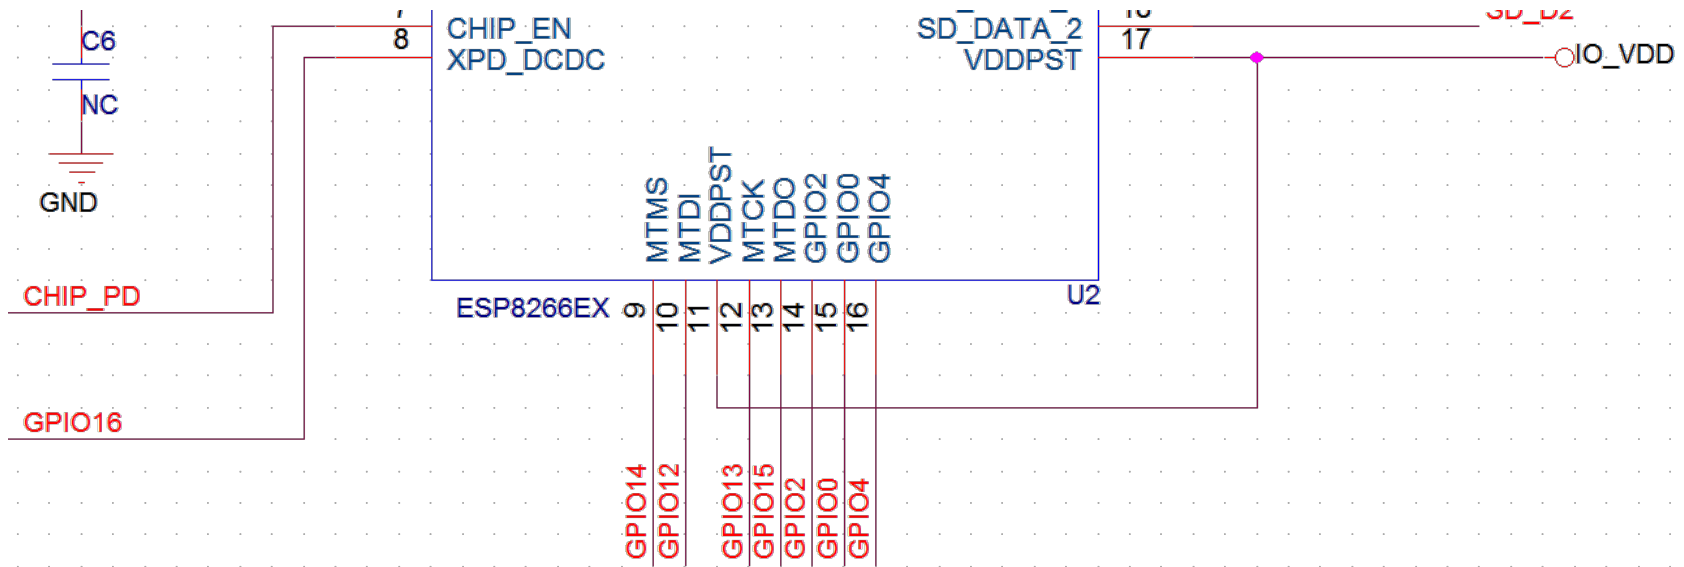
C6
NC
GND
7
8
CHIP_EN
XPD_DCDC
SD_DATA_2
VDDPST
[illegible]
17
SD_D2
IO_VDD
MTMS
MTDI
VDDPST
MTCK
MTDO
GPIO2
GPIO0
GPIO4
CHIP_PD
ESP8266EX
9
10
11
12
13
14
15
16
U2
GPIO16
GPIO14
GPIO12
GPIO13
GPIO15
GPIO2
GPIO0
GPIO4